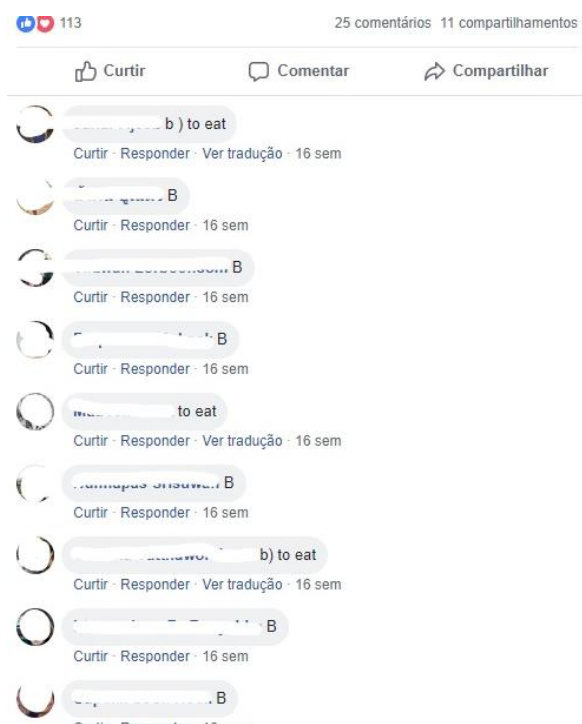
113

25 comentários 11 compartilhamentos

Curtir Comentar Compartilhar

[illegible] b ) to eat
Curtir · Responder · Ver tradução · 16 sem

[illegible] B
Curtir · Responder · 16 sem

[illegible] B
Curtir · Responder · 16 sem

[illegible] B
Curtir · Responder · 16 sem

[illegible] to eat
Curtir · Responder · Ver tradução · 16 sem

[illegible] B
Curtir · Responder · 16 sem

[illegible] b) to eat
Curtir · Responder · Ver tradução · 16 sem

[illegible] B
Curtir · Responder · 16 sem

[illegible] B
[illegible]